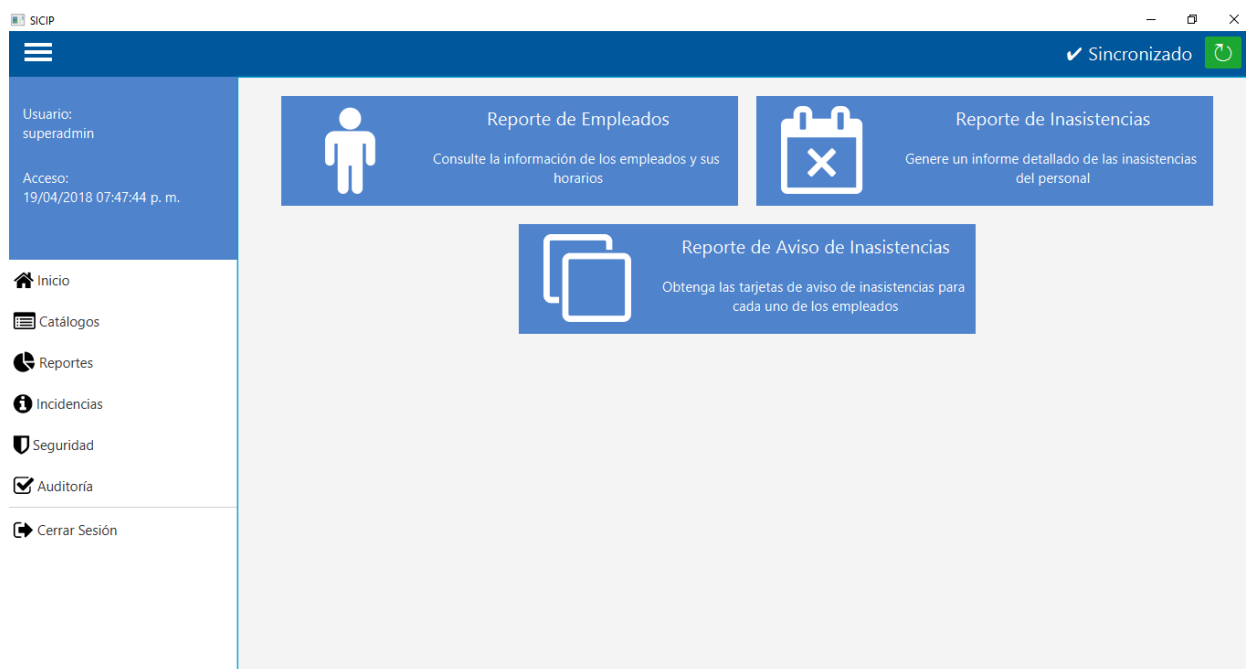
SICIP

✔ Sincronizado

Usuario:
superadmin

Acceso:
19/04/2018 07:47:44 p. m.

Inicio
Catálogos
Reportes
Incidencias
Seguridad
Auditoría
Cerrar Sesión

Reporte de Empleados
Consulte la información de los empleados y sus horarios

Reporte de Inasistencias
Genere un informe detallado de las inasistencias del personal

Reporte de Aviso de Inasistencias
Obtenga las tarjetas de aviso de inasistencias para cada uno de los empleados